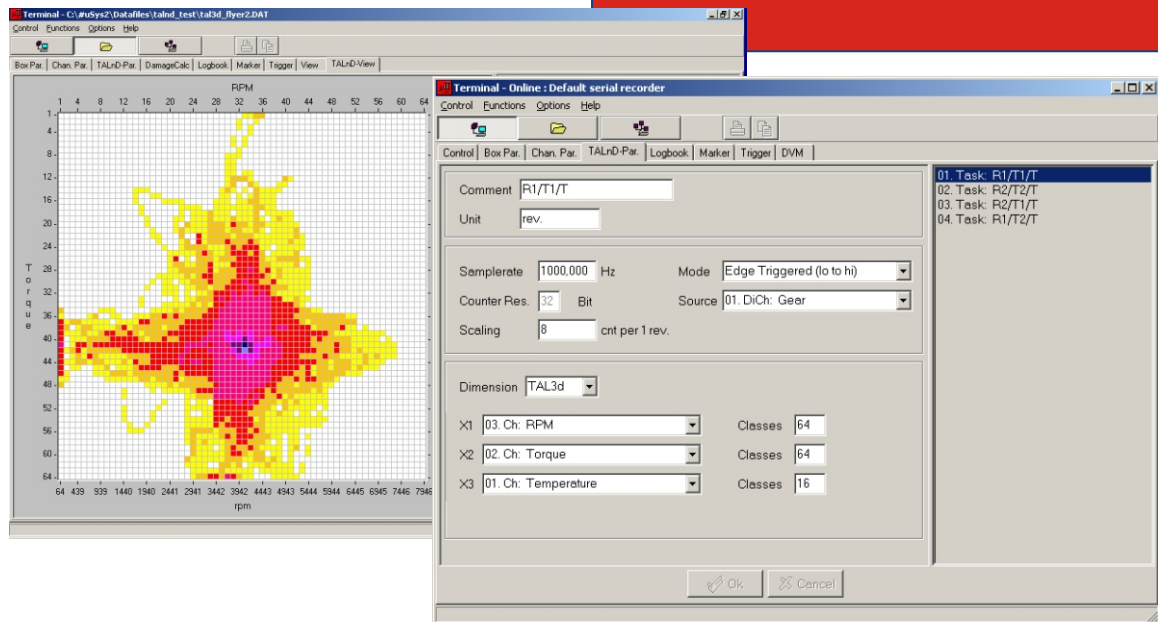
Terminal - C:\#uSys2\Datafiles\talnd_test\tal3d_flyer2.DAT

Control Functions Options Help

Box Par. | Chan. Par. | TALnD-Par. | DamageCalc | Logbook | Marker | Trigger | View | TALnD-View

RPM

1 4 8 12 16 20 24 28 32 36 40 44 48 52 56 60

1 4 8 12 16 20 24 28 32 36 40 44 48 52 56 60 64

T o r q u e

64 439 939 1440 1940 2441 2941 3442 3942 4443 4943 5444 5944 6445 6945 7446 7946

rpm

Terminal - Online : Default serial recorder

Control Functions Options Help

Control | Box Par. | Chan. Par. | TALnD-Par. | Logbook | Marker | Trigger | DVM

Comment R1/T1/T

Unit rev.

Samplerate 1000,000 Hz

Counter Res. 32 Bit

Scaling 8 cnt per 1 rev.

Mode Edge Triggered (lo to hi)

Source 01. DiCh: Gear

Dimension TAL3d

X1 03. Ch: RPM Classes 64

X2 02. Ch: Torque Classes 64

X3 01. Ch: Temperature Classes 16

01. Task: R1/T1/T
02. Task: R2/T2/T
03. Task: R2/T1/T
04. Task: R1/T2/T

Ok Cancel